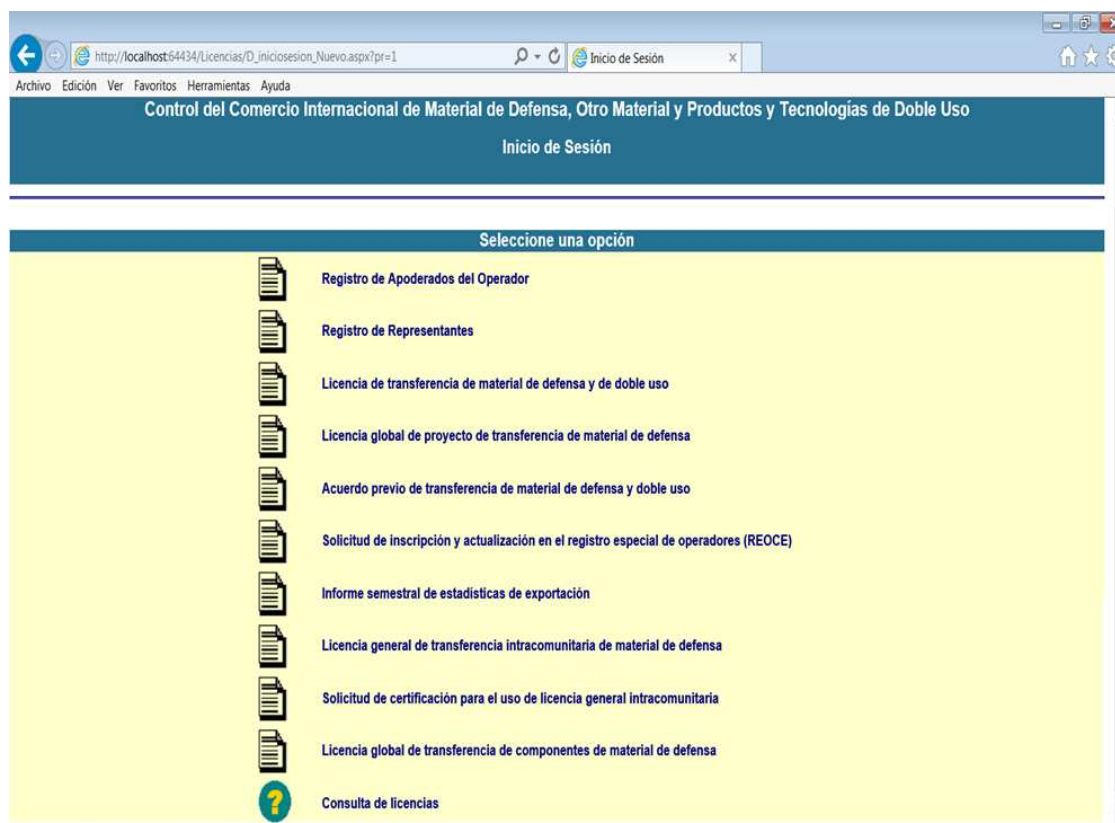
http://localhost:64434/Licencias/D_iniciosesion_Nuevo.aspx?pr=1

Inicio de Sesión

Archivo Edición Ver Favoritos Herramientas Ayuda

Control del Comercio Internacional de Material de Defensa, Otro Material y Productos y Tecnologías de Doble Uso

Inicio de Sesión

Seleccione una opción

Registro de Apoderados del Operador

Registro de Representantes

Licencia de transferencia de material de defensa y de doble uso

Licencia global de proyecto de transferencia de material de defensa

Acuerdo previo de transferencia de material de defensa y doble uso

Solicitud de inscripción y actualización en el registro especial de operadores (REOCE)

Informe semestral de estadisticas de exportación

Licencia general de transferencia intracomunitaria de material de defensa

Solicitud de certificación para el uso de licencia general intracomunitaria

Licencia global de transferencia de componentes de material de defensa

Consulta de licencias